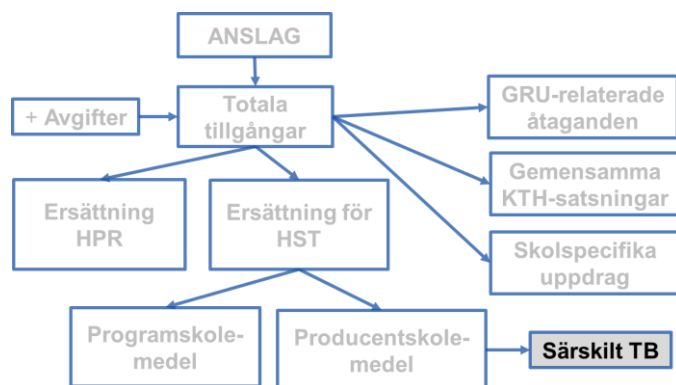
ANSLAG

+ Avgifter

Totala tillgångar

GRU-relaterade åtaganden

Gemensamma KTH-satsningar

Skolspecifika uppdrag

Ersättning HPR

Ersättning för HST

Programskole-medel

Producentskole-medel

Särskilt TB